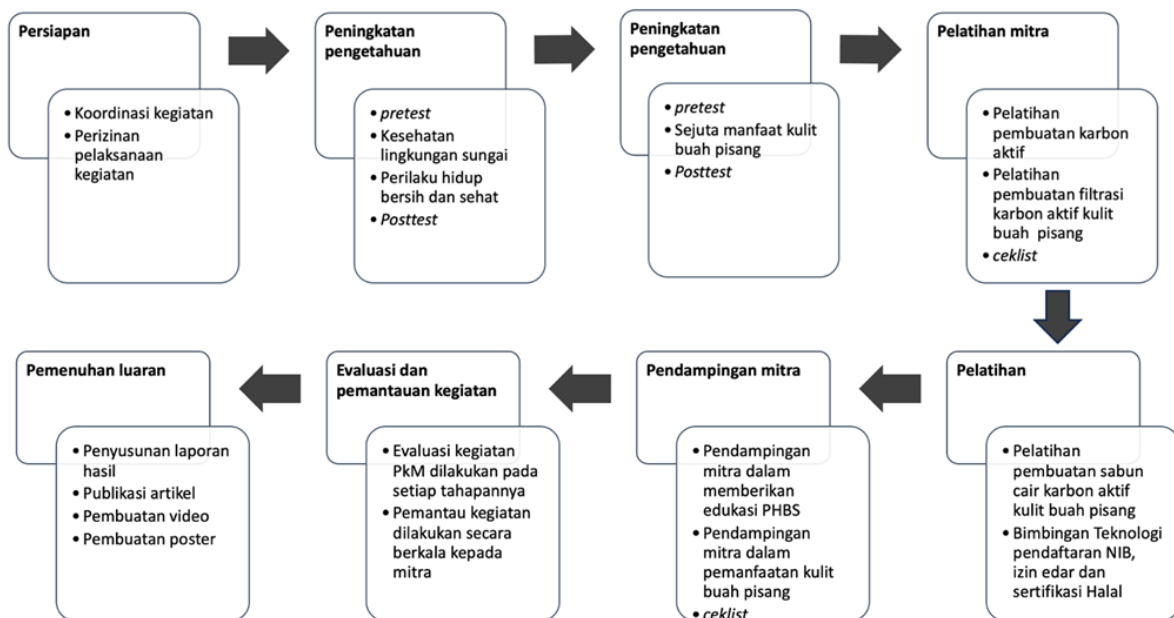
Persiapan

• Koordinasi kegiatan
• Perizinan pelaksanaan kegiatan

Peningkatan pengetahuan

• *pretest*
• Kesehatan lingkungan sungai
• Perilaku hidup bersih dan sehat
• *Posttest*

Peningkatan pengetahuan

• *pretest*
• Sejuta manfaat kulit buah pisang
• *Posttest*

Pelatihan mitra

• Pelatihan pembuatan karbon aktif
• Pelatihan pembuatan filtrasi karbon aktif kulit buah pisang
• *ceklist*

Pelatihan

• Pelatihan pembuatan sabun cair karbon aktif kulit buah pisang
• Bimbingan Teknologi pendaftaran NIB, izin edar dan sertifikasi Halal

Pendampingan mitra

• Pendampingan mitra dalam memberikan edukasi PHBS
• Pendampingan mitra dalam pemanfaatan kulit buah pisang
• *ceklist*

Evaluasi dan pemantauan kegiatan

• Evaluasi kegiatan PkM dilakukan pada setiap tahapannya
• Pemantau kegiatan dilakukan secara berkala kepada mitra

Pemenuhan luaran

• Penyusunan laporan hasil
• Publikasi artikel
• Pembuatan video
• Pembuatan poster